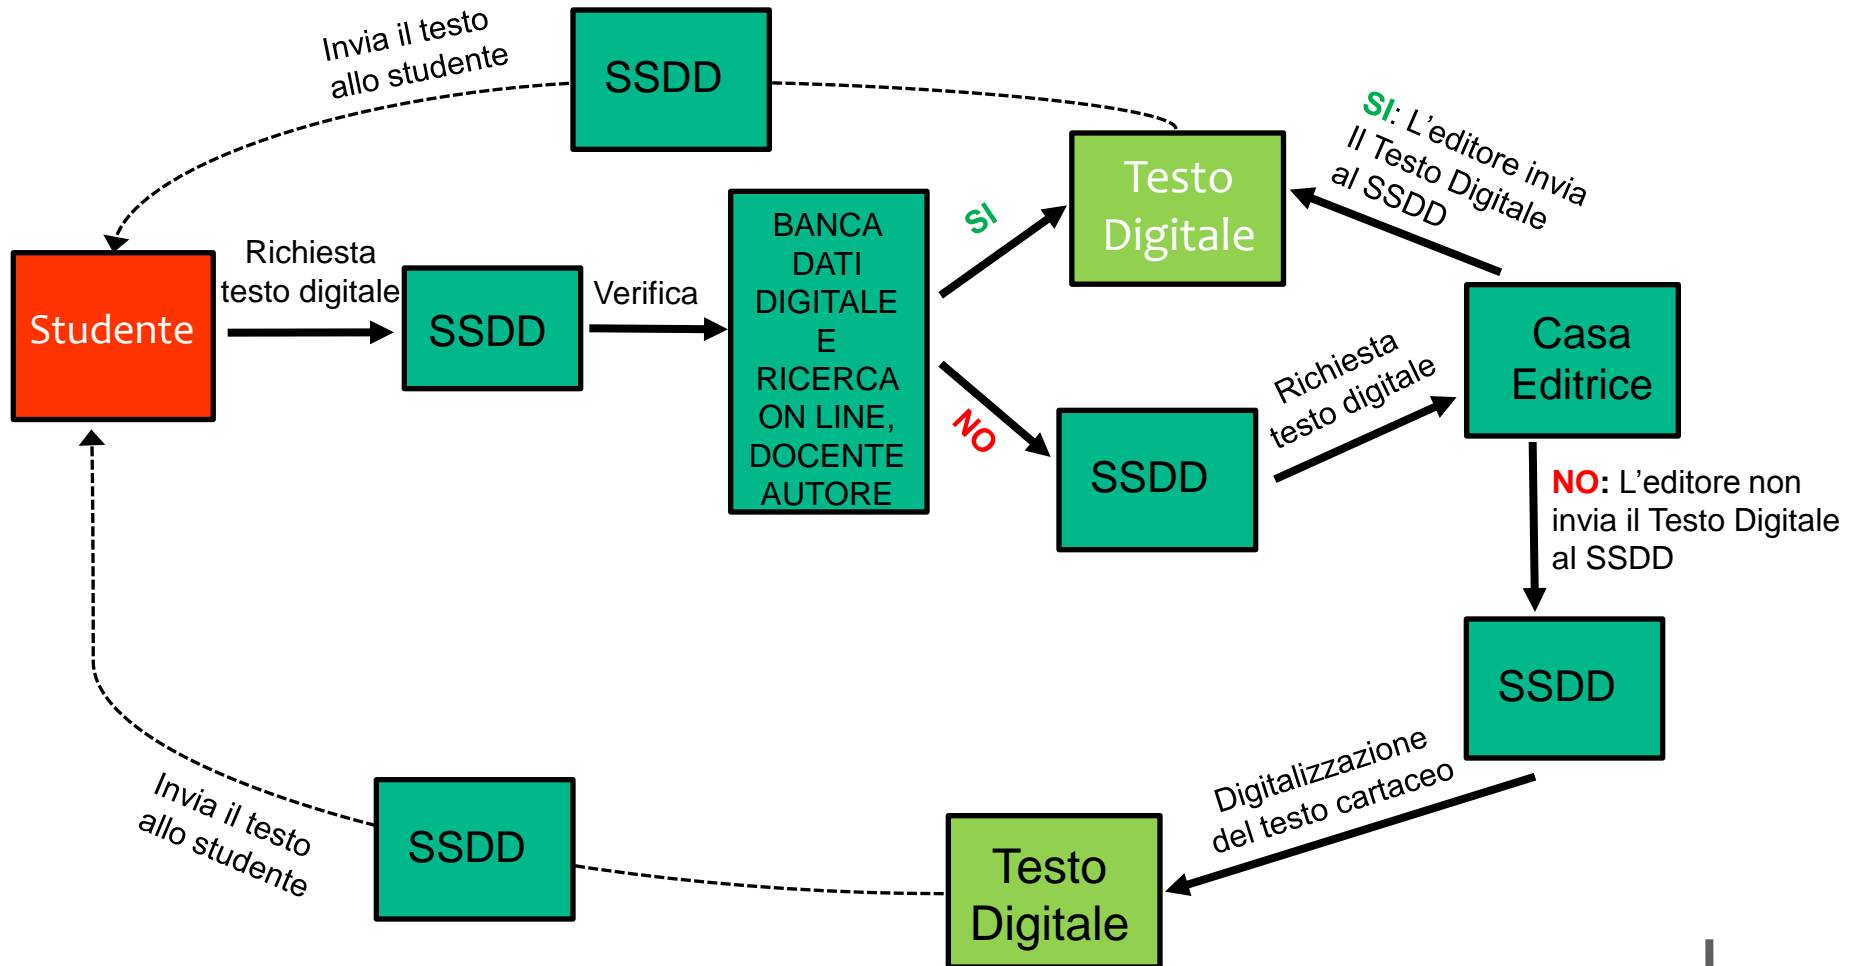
Invia il testo allo studente

SSDD

Studente

Richiesta testo digitale

SSDD

Verifica

BANCA DATI DIGITALE E RICERCA ON LINE, DOCENTE AUTORE

SI

Testo Digitale

SI: L'editore invia Il Testo Digitale al SSDD

NO

SSDD

Richiesta testo digitale

Casa Editrice

NO: L'editore non invia il Testo Digitale al SSDD

SSDD

Digitalizzazione del testo cartaceo

Testo Digitale

SSDD

Invia il testo allo studente